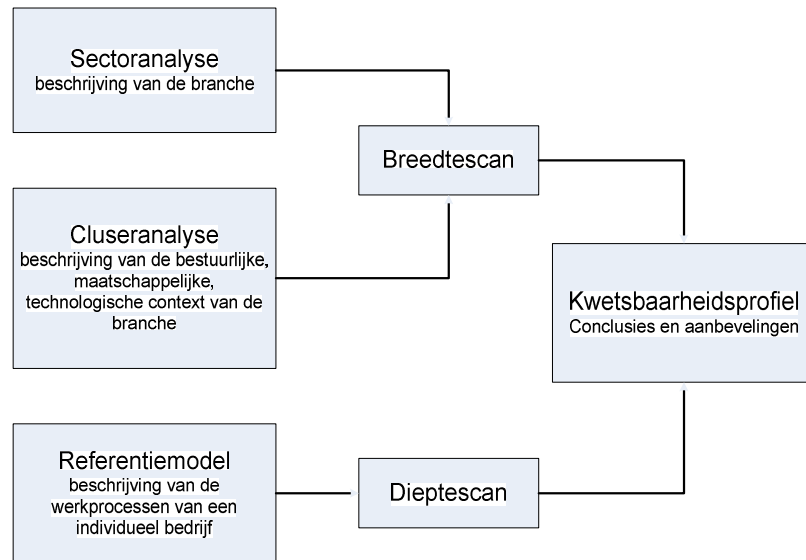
Sectoranalyse
beschrijving van de branche

Breedtescan

Cluseranalyse
beschrijving van de bestuurlijke, maatschappelijke, technologische context van de branche

Kwetsbaarheidsprofiel
Conclusies en aanbevelingen

Referentiemodel
beschrijving van de werkprocessen van een individueel bedrijf

Dieptescan